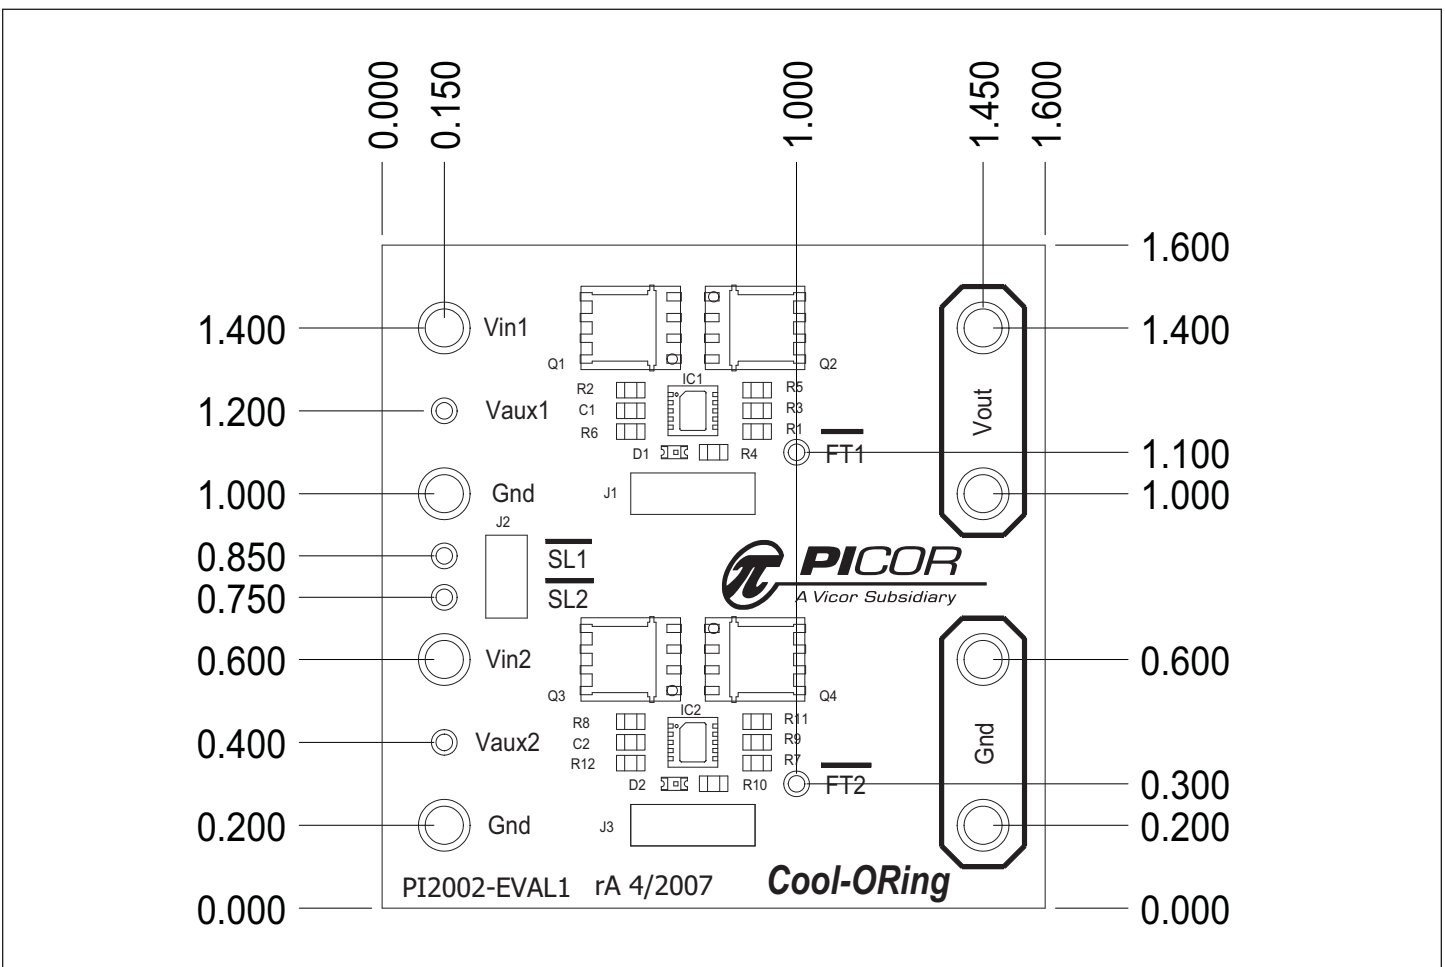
0.000 0.150 1.000 1.450 1.600

1.600

1.400 Vin1

Q1 Q2

1.400

R2 C1 R6 IC1 R5 R3 R1

1.200 Vaux1

Vout

D1 R4 FT1

1.100

1.000 Gnd

J1

1.000

J2

0.850 SL1

PICOR

0.750 SL2

A Vicor Subsidiary

0.600 Vin2

0.600

Q3 Q4

R8 C2 R12 IC2 R11 R9 R7

0.400 Vaux2

Gnd

D2 R10 FT2

0.300

0.200 Gnd

J3

0.200

PI2002-EVAL1 rA 4/2007 Cool-ORing

0.000 0.000